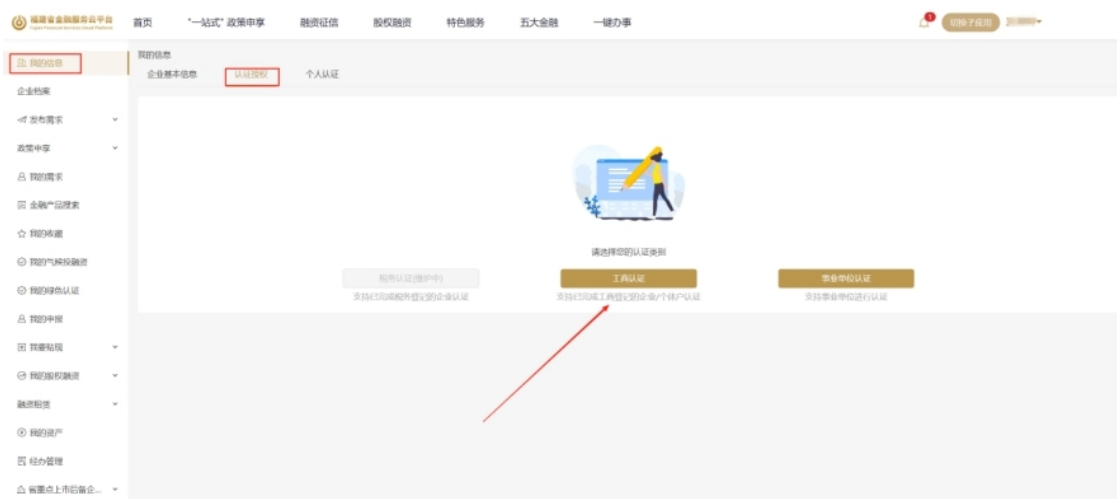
福建省金融服务云平台
Fujian Financial Services Cloud Platform

首页　"一站式" 政策申享　融资征信　股权融资　特色服务　五大金融　一键办事

切换子应用

我的信息
企业档案
发布需求
政策申享
我的需求
金融产品搜索
我的收藏
我的气候投融资
我的绿色认证
我的申报
我要贴现
我的股权融资
融资租赁
我的资产
经办管理
省重点上市后备企...

我的信息
企业基本信息　认证授权　个人认证

请选择您的认证类别

税务认证(维护中)
支持已完成税务登记的企业认证

工商认证
支持已完成工商登记的企业/个体户认证

事业单位认证
支持事业单位进行认证